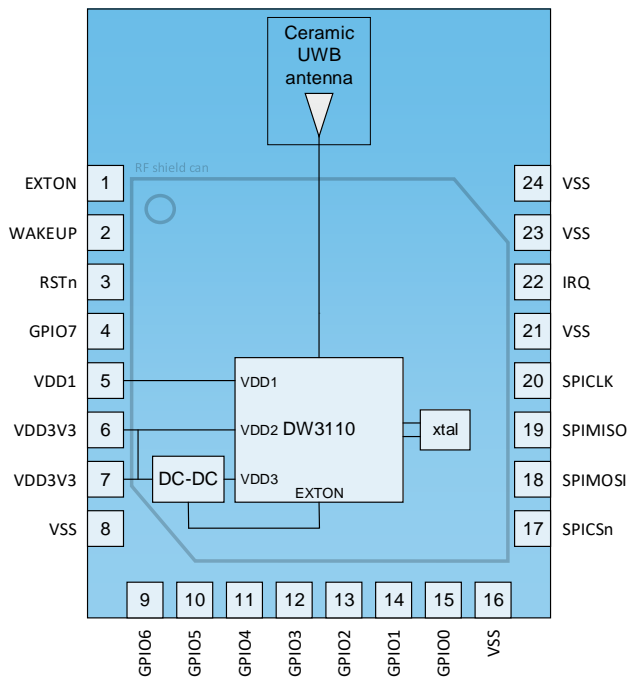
Ceramic UWB antenna

RF shield can

EXTON 1
WAKEUP 2
RSTn 3
GPIO7 4
VDD1 5
VDD3V3 6
VDD3V3 7
VSS 8

24 VSS
23 VSS
22 IRQ
21 VSS
20 SPICLK
19 SPIMISO
18 SPIMOSI
17 SPICSn

VDD1
VDD2 DW3110
VDD3
EXTON

xtal

DC-DC

9 GPIO6
10 GPIO5
11 GPIO4
12 GPIO3
13 GPIO2
14 GPIO1
15 GPIO0
16 VSS